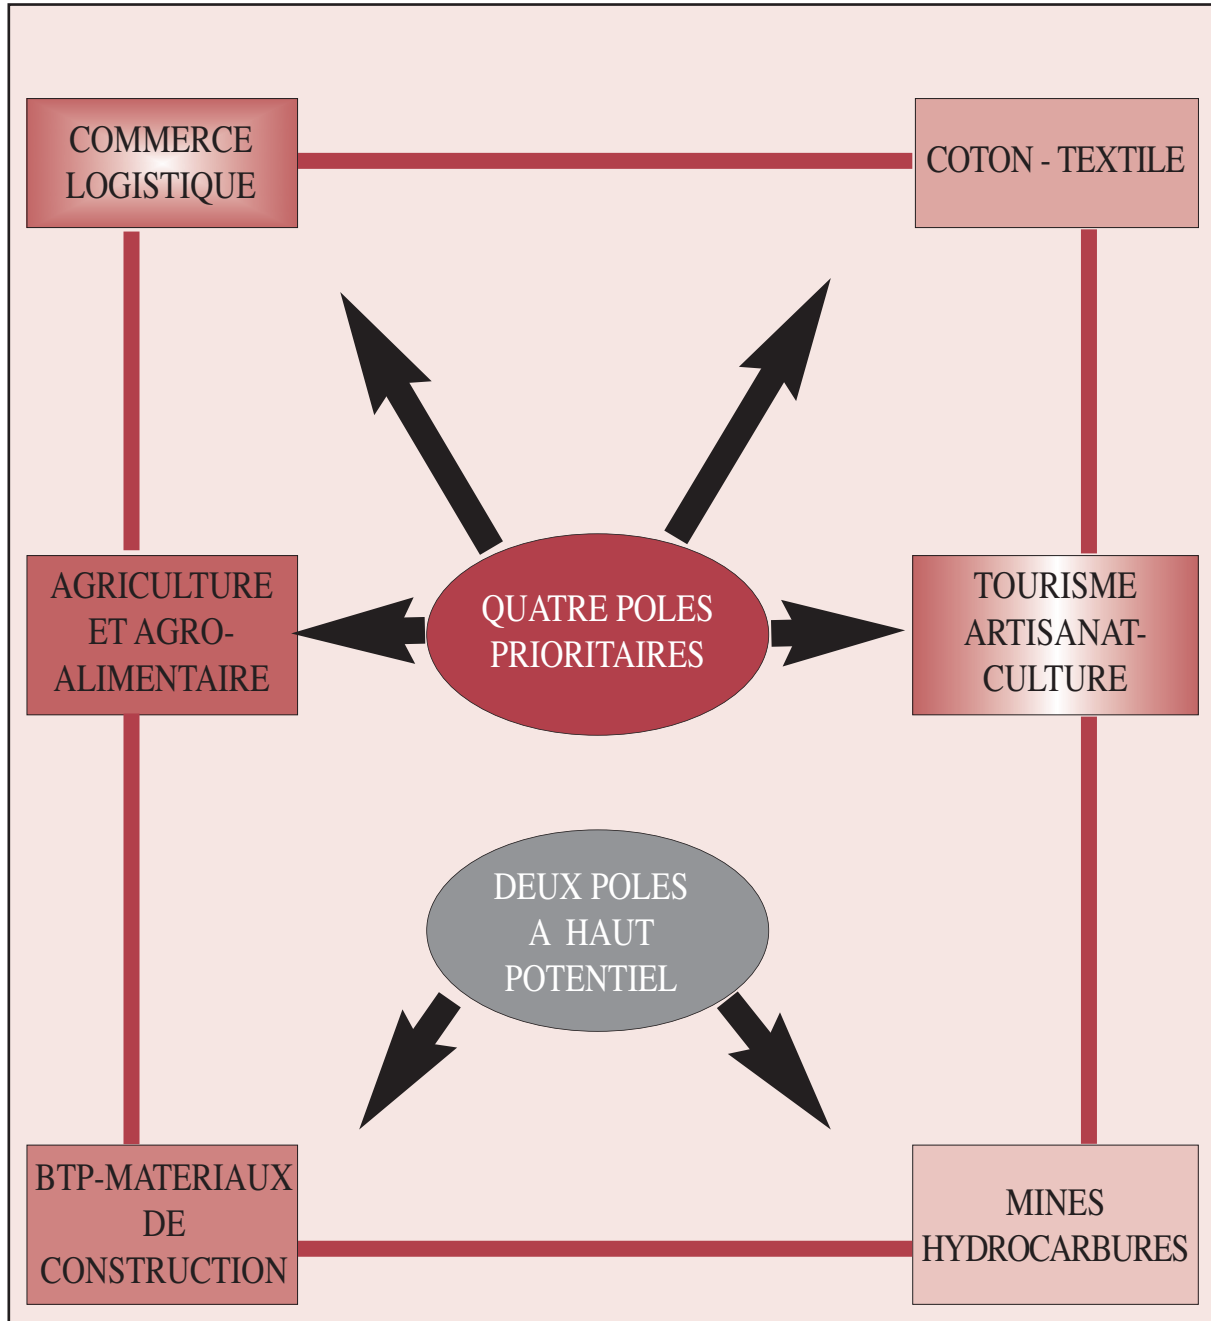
COMMERCE LOGISTIQUE

COTON - TEXTILE

QUATRE POLES PRIORITAIRES

AGRICULTURE ET AGRO-ALIMENTAIRE

TOURISME ARTISANAT-CULTURE

DEUX POLES A HAUT POTENTIEL

BTP-MATERIAUX DE CONSTRUCTION

MINES HYDROCARBURES